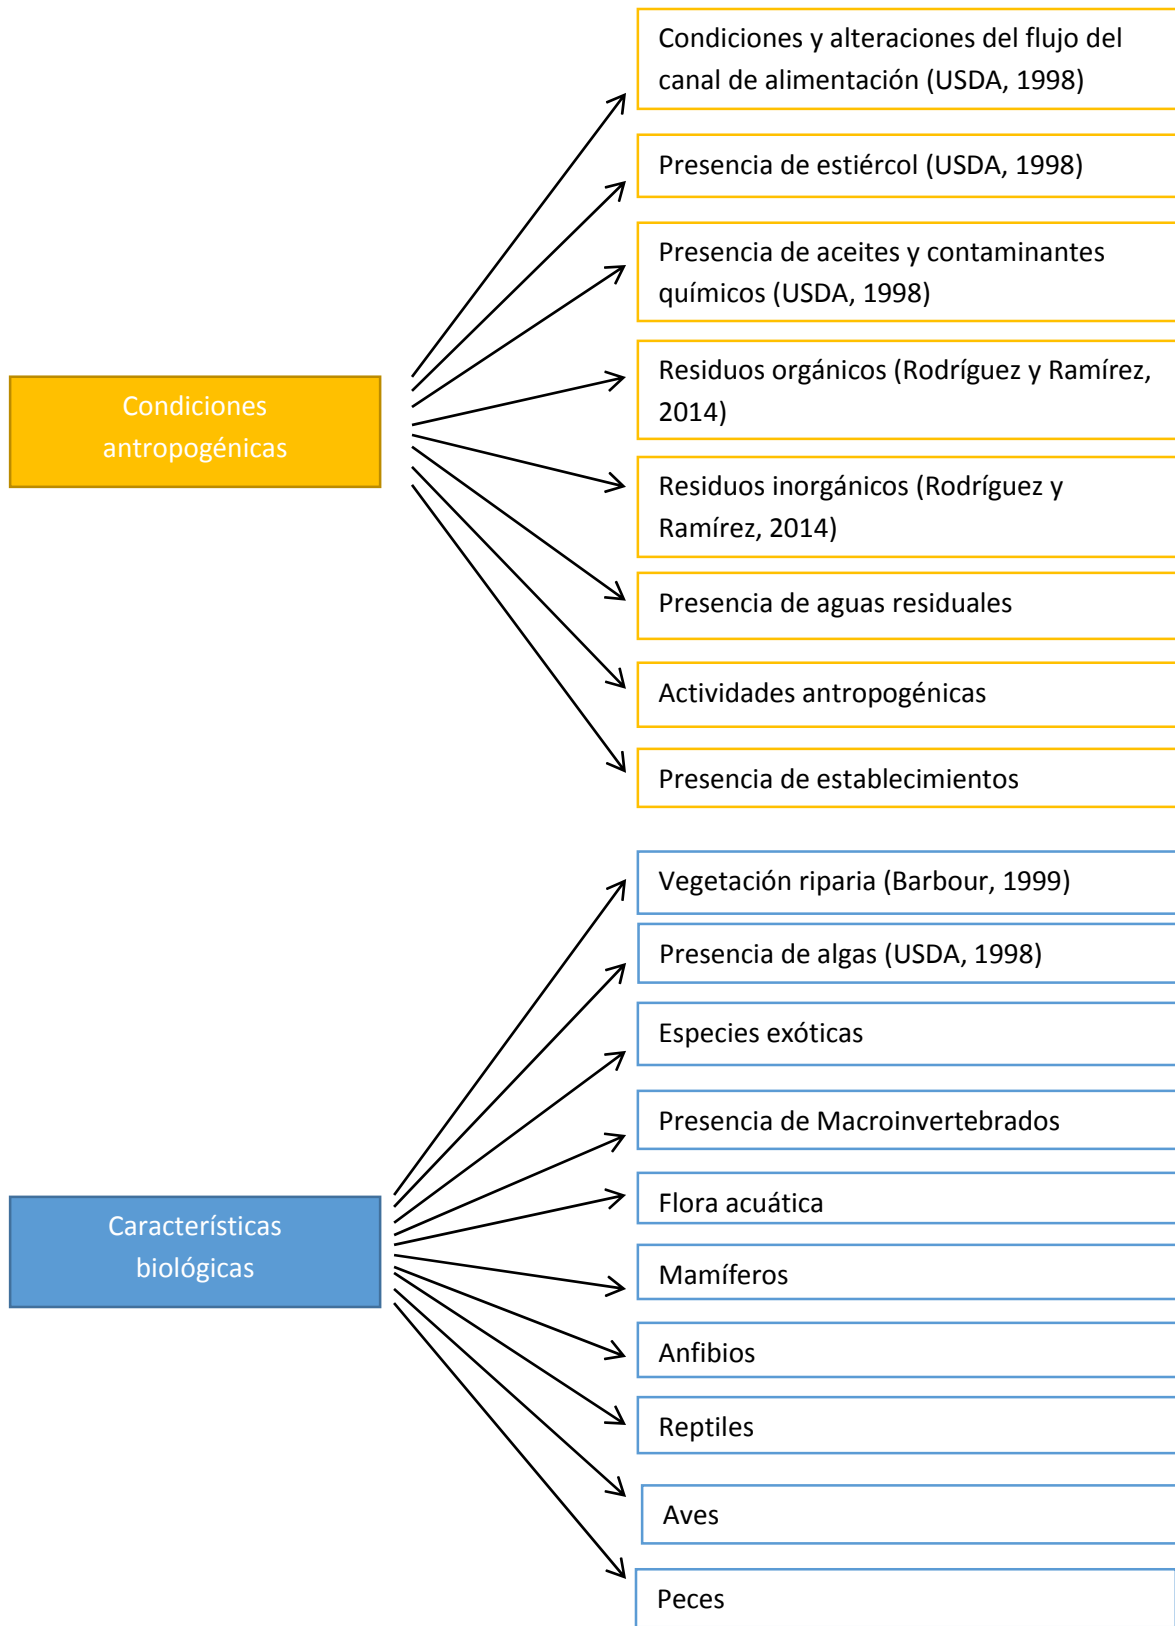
Condiciones antropogénicas

Condiciones y alteraciones del flujo del canal de alimentación (USDA, 1998)

Presencia de estiércol (USDA, 1998)

Presencia de aceites y contaminantes químicos (USDA, 1998)

Residuos orgánicos (Rodríguez y Ramírez, 2014)

Residuos inorgánicos (Rodríguez y Ramírez, 2014)

Presencia de aguas residuales

Actividades antropogénicas

Presencia de establecimientos

Características biológicas

Vegetación riparia (Barbour, 1999)

Presencia de algas (USDA, 1998)

Especies exóticas

Presencia de Macroinvertebrados

Flora acuática

Mamíferos

Anfibios

Reptiles

Aves

Peces